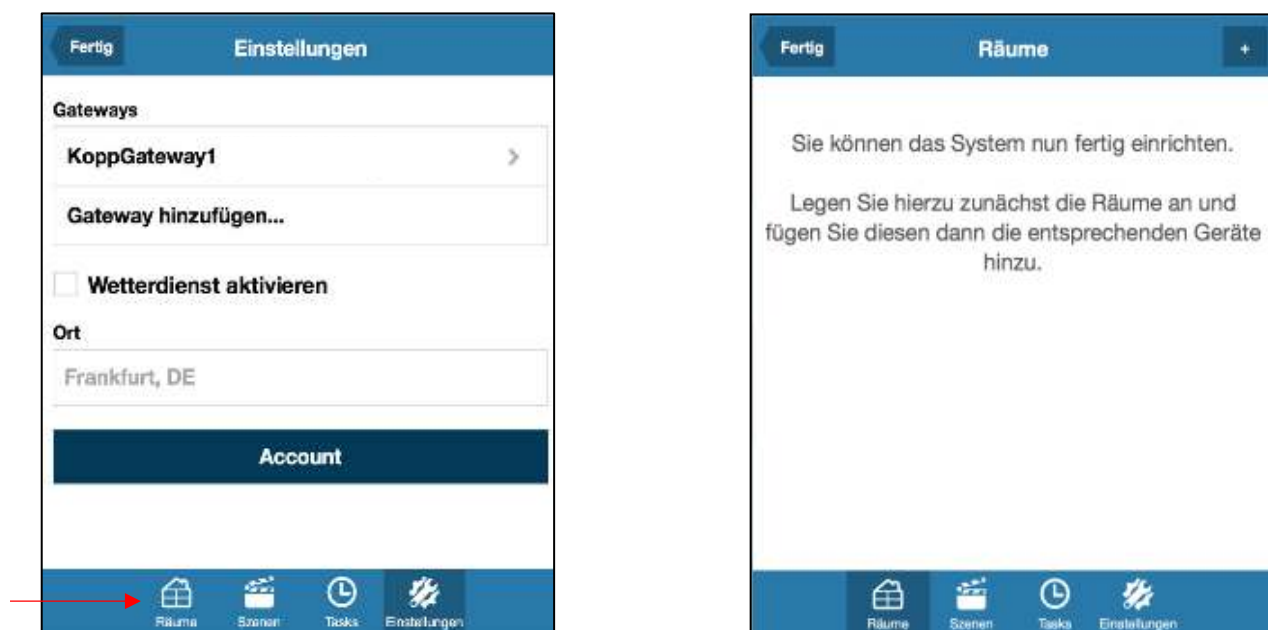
Fertig
Einstellungen

Gateways

KoppGateway1

Gateway hinzufügen...

Wetterdienst aktivieren

Ort

Frankfurt, DE

Account

Räume
Szenen
Tasks
Einstellungen

Fertig
Räume
+

Sie können das System nun fertig einrichten.

Legen Sie hierzu zunächst die Räume an und fügen Sie diesen dann die entsprechenden Geräte hinzu.

Räume
Szenen
Tasks
Einstellungen